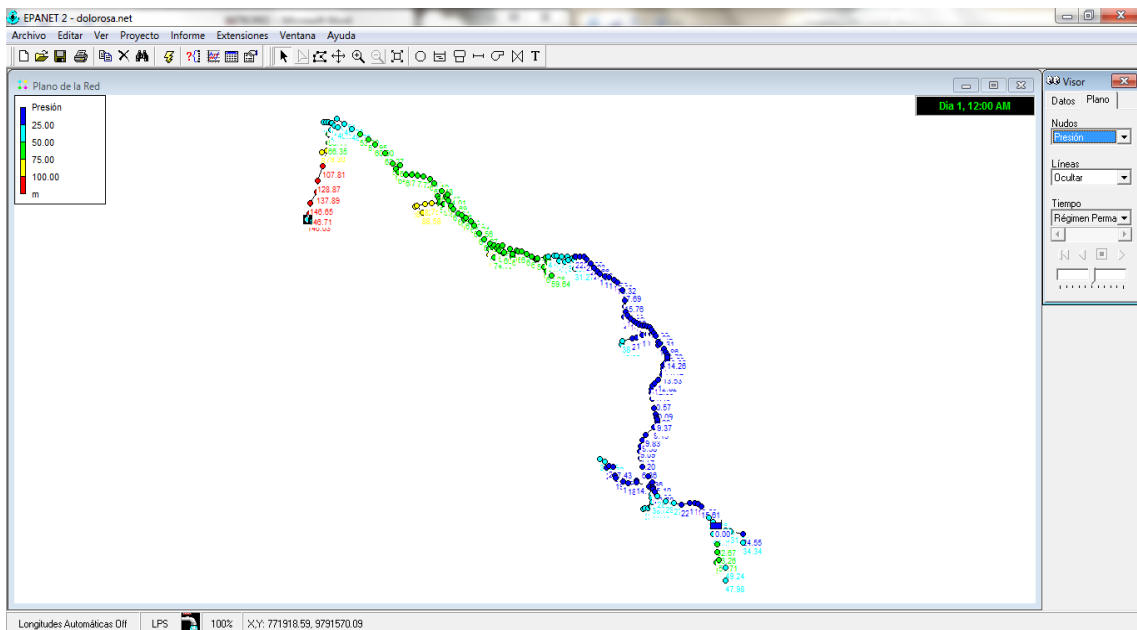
EPANET 2 - dolorosa.net

Archivo Editar Ver Proyecto Informe Extensiones Ventana Ayuda

Plano de la Red

Presión
25.00
50.00
75.00
100.00
m

Dia 1, 12:00 AM

55.35
107.81
128.87
137.89
146.65
46.71
59.64
32
7.69
6.76
14.26
5.57
9.37
20
43
15.61
0.00
4.55
34.34
8.24
47.86

Visor
Datos Plano
Nudos
Presión
Líneas
Ocultar
Tiempo
Régimen Perma

Longitudes Automáticas Off LPS 100% X,Y: 771918.59, 9791570.09